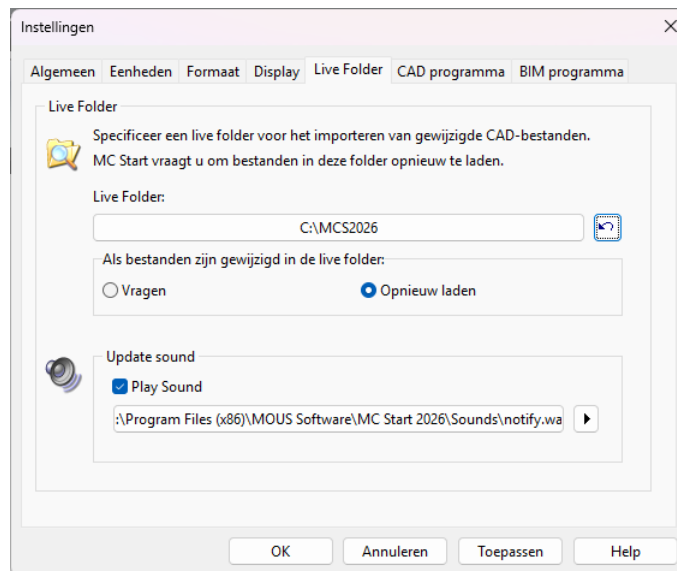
Instellingen

×

Algemeen | Eenheden | Formaat | Display | Live Folder | CAD programma | BIM programma

Live Folder

Specificeer een live folder voor het importeren van gewijzigde CAD-bestanden. MC Start vraagt u om bestanden in deze folder opnieuw te laden.

Live Folder:

C:\MCS2026

Als bestanden zijn gewijzigd in de live folder:

Vragen

Opnieuw laden

Update sound

Play Sound

:\Program Files (x86)\MOUS Software\MC Start 2026\Sounds\notify.wa

OK

Annuleren

Toepassen

Help